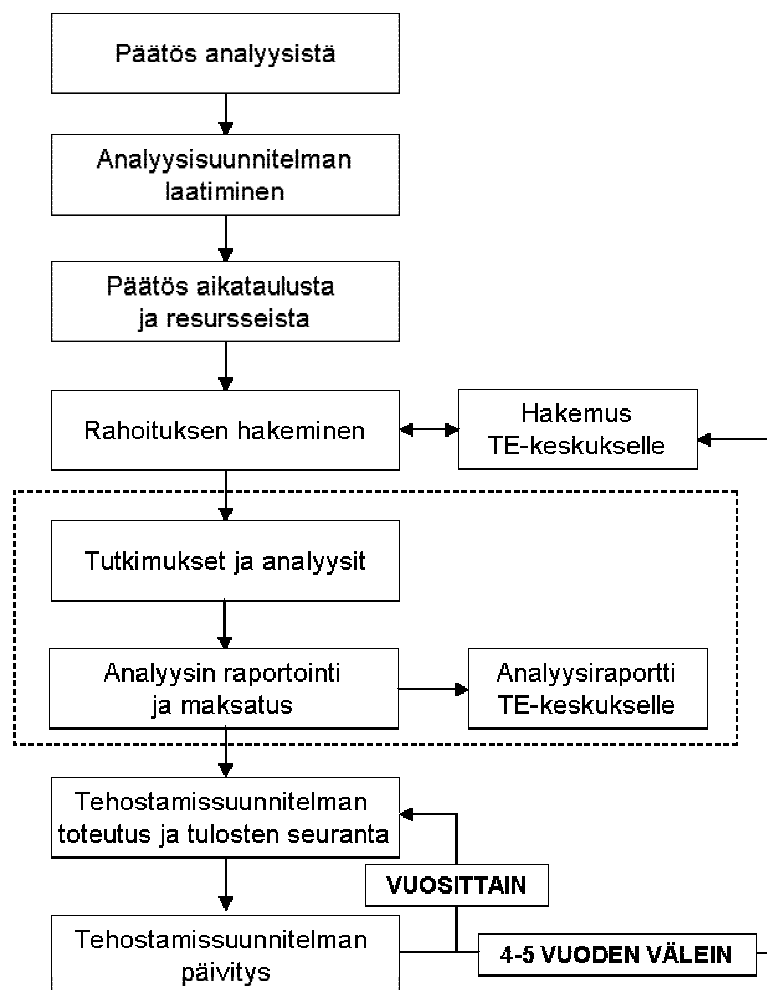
Päätös analyysistä

Analyysisuunnitelman laatiminen

Päätös aikataulusta ja resursseista

Rahoituksen hakeminen

Hakemus TE-keskukselle

Tutkimukset ja analyysit

Analyysin raportointi ja maksatus

Analyysiraportti TE-keskukselle

Tehostamissuunnitelman toteutus ja tulosten seuranta

VUOSITTAIN

Tehostamissuunnitelman päivitys

4-5 VUODEN VÄLEIN